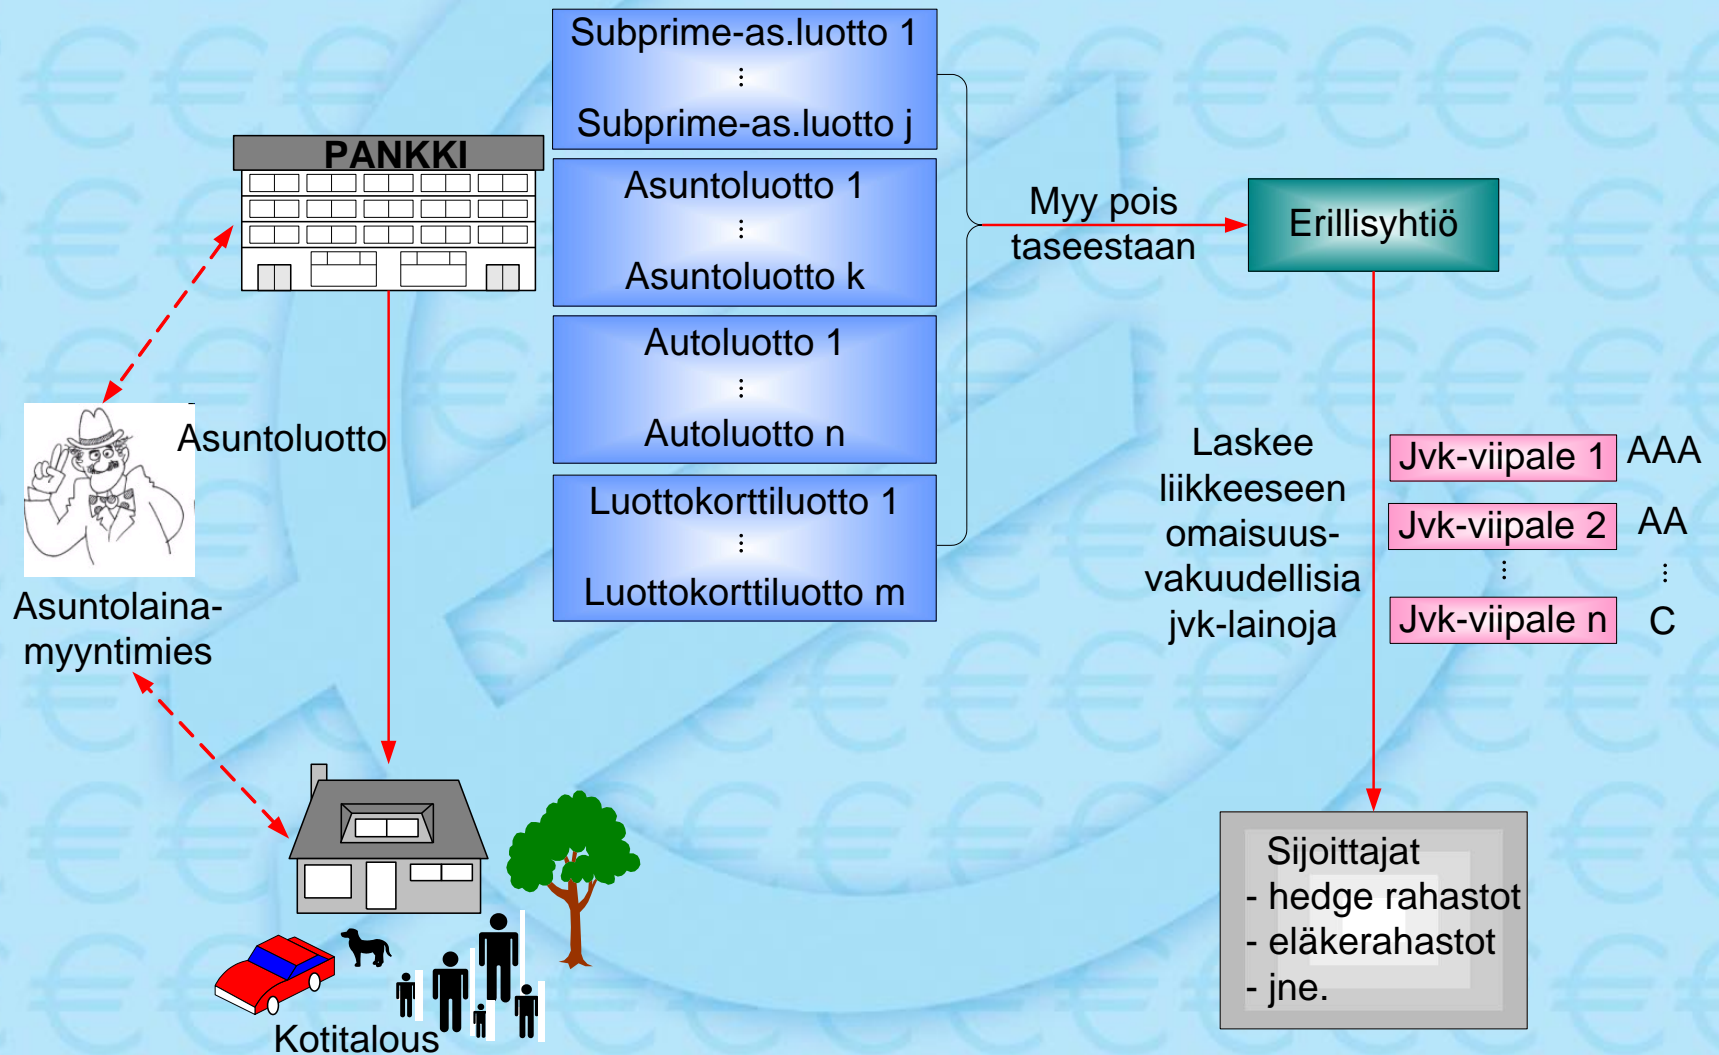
PANKKI

Subprime-as.luotto 1
⋮
Subprime-as.luotto j

Asuntoluotto 1
⋮
Asuntoluotto k

Autoluotto 1
⋮
Autoluotto n

Luottokorttiluotto 1
⋮
Luottokorttiluotto m

Myy pois taseestaan

Erillisyhtiö

Asuntoluotto

Asuntolaina-myyntimies

Laskee liikkeeseen omaisuus-vakuudellisia jvk-lainoja

| Jvk-viipale 1 | AAA |
|---|---|
| Jvk-viipale 2 | AA |
| ⋮ | ⋮ |
| Jvk-viipale n | C |

Sijoittajat
- hedge rahastot
- eläkerahastot
- jne.

Kotitalous